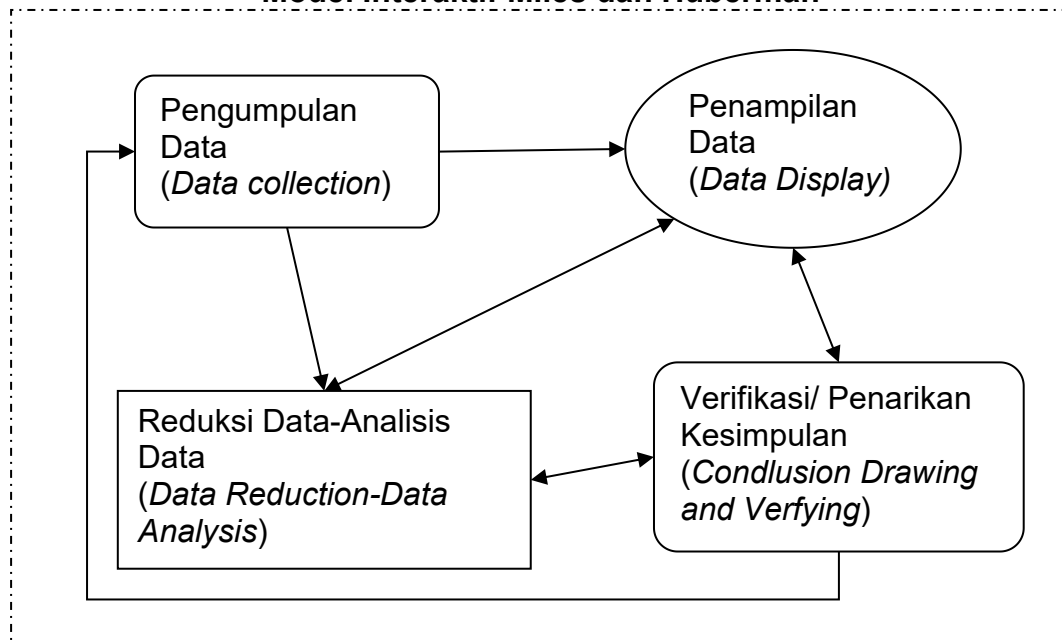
Model Interaktif Miles dan Huberman

Pengumpulan Data (Data collection)

Penampilan Data (Data Display)

Reduksi Data-Analisis Data (Data Reduction-Data Analysis)

Verifikasi/ Penarikan Kesimpulan (Condlusion Drawing and Verfying)